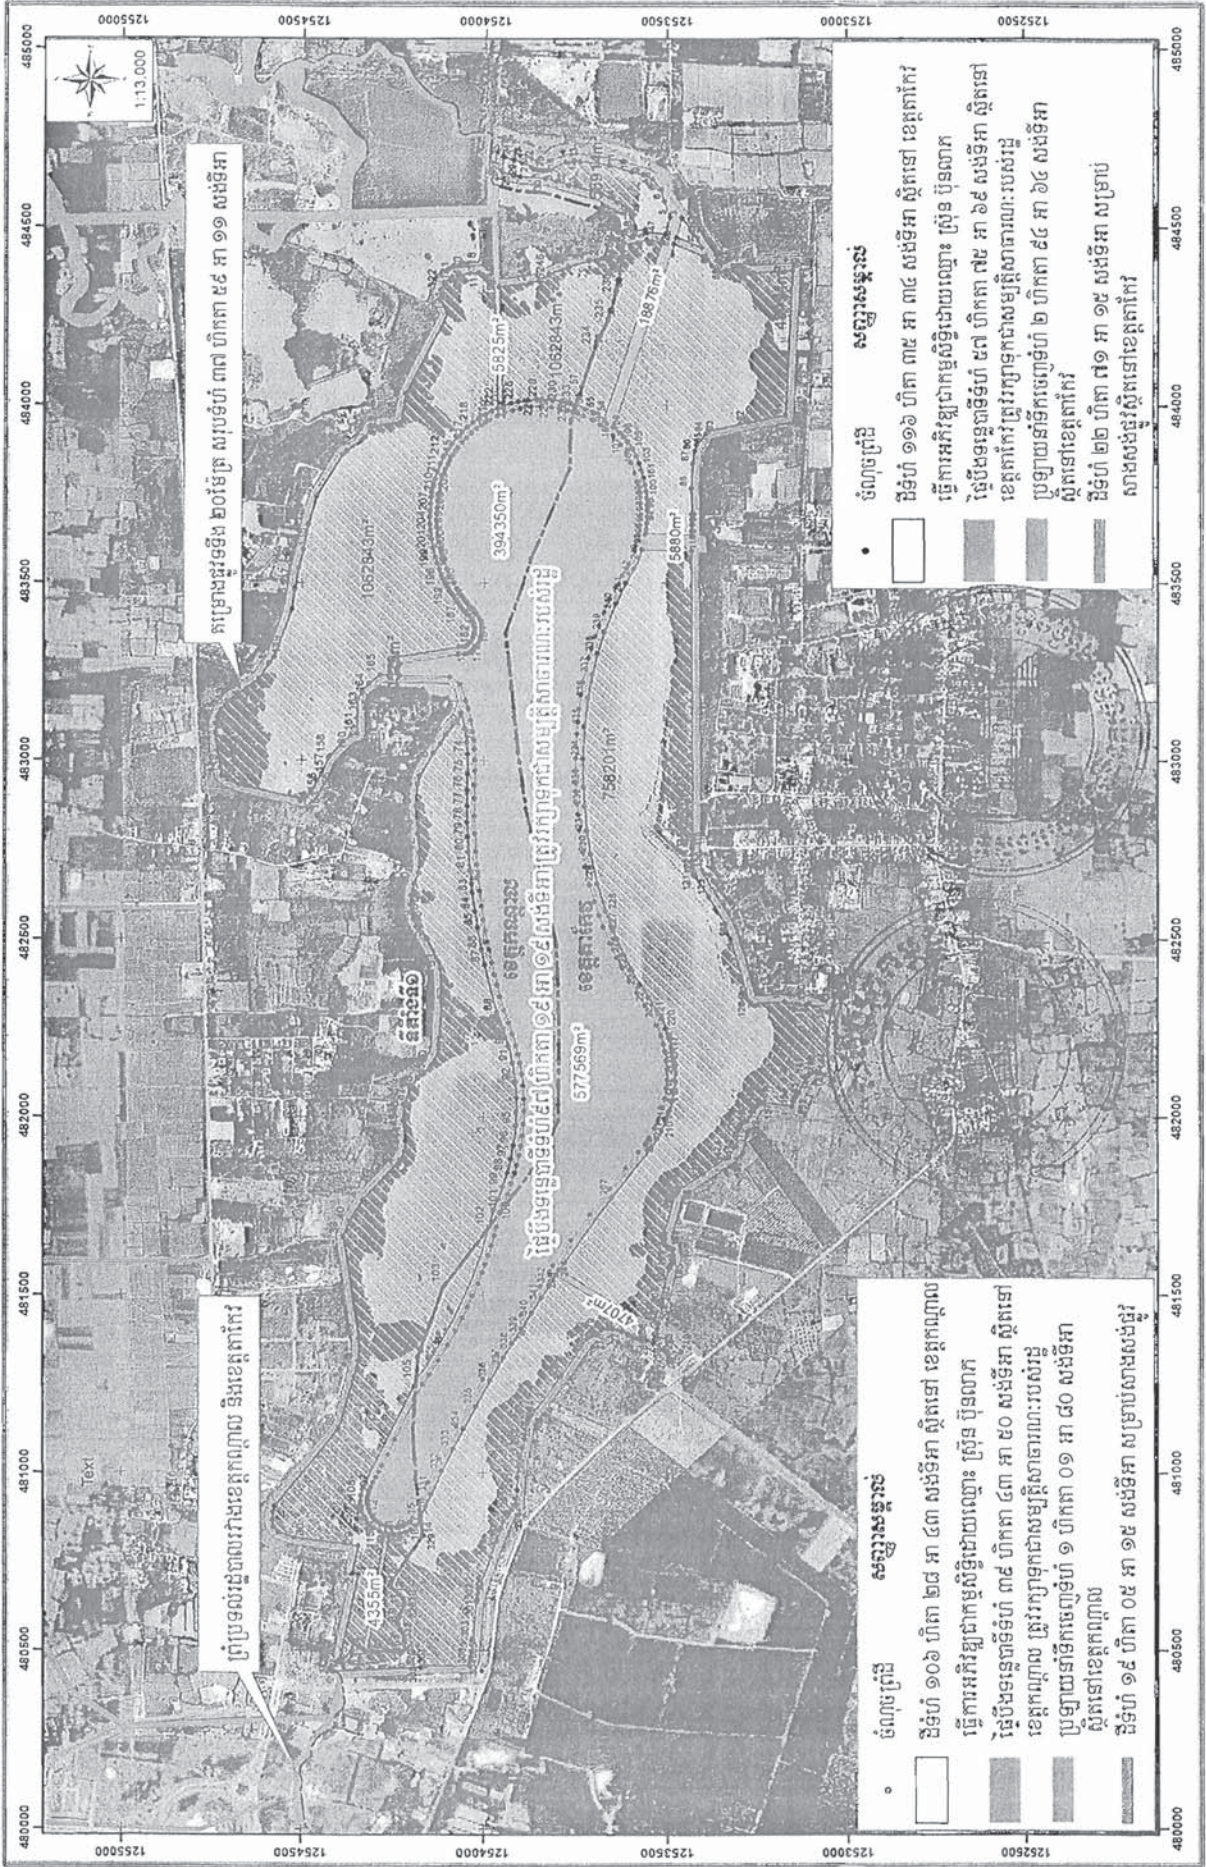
1:13,000

Text

480000 480500 481000 481500 482000 482500 483000 483500 484000 484500 485000

1255000 1254500 1254000 1253500 1253000 1252500

ព្រំប្រទល់រដ្ឋបាលរវាងខេត្តកណ្តាល និងខេត្តតាកែវ

ពាក្យស្នើសុំទិញ ដីទំហំ ៣៧ ហិកតា ៥៩ អា ១១ សង់ទីម៉ែត

ដីប្រើប្រាស់ដោយរដ្ឋ

ដីអ៊ីឡូ

ដីដែលត្រូវកាត់ឆ្វៀលចេញពីប៉ែកខាងលិចសេត្រស្តុកទឹកសម្រាប់មហាជនជាប្រព័ន្ធលើស

577569m²

758201m²

394350m²

1062843m²

5825m²

18876m²

5880m²

4355m²

4707m²

សញ្ញាសម្គាល់

ចំណុចព្រំដី

ដីទំហំ ១០៦ ហិកតា ២៨ អា ៤៣ សង់ទីម៉ែត ស្ថិតនៅ ខេត្តកណ្តាល

ធ្វើការអភិវឌ្ឍជាគម្រោងផ្ទះ ក្រុមហ៊ុន ប៊ុនថាក

ដៃទំហំទីតាំងទំហំ ៣៩ ហិកតា ៤៣ អា ៩០ សង់ទីម៉ែត ស្ថិតនៅ ខេត្តកណ្តាល ត្រូវកាត់ឆ្វៀលចេញពីសម្បត្តិរដ្ឋ

ប្រព្រឹត្តទៅជាទឹកទំហំ ១ ហិកតា ០១ អា ៨០ សង់ទីម៉ែត ស្ថិតនៅខេត្តកណ្តាល

ដីទំហំ ១៤ ហិកតា ០៩ អា ១១ សង់ទីម៉ែត សម្រាប់សាធារណៈ

សញ្ញាសម្គាល់

ចំណុចព្រំដី

ដីទំហំ ១១៦ ហិកតា ៣៥ អា ៣៤ សង់ទីម៉ែត ស្ថិតនៅ ខេត្តតាកែវ

ធ្វើការអភិវឌ្ឍជាគម្រោងផ្ទះ ក្រុមហ៊ុន ប៊ុនថាក

ដៃទំហំទីតាំងទំហំ ៨៧ ហិកតា ៧៥ អា ៦៥ សង់ទីម៉ែត ស្ថិតនៅ ខេត្តតាកែវ ត្រូវកាត់ឆ្វៀលចេញពីសម្បត្តិរដ្ឋ

ប្រព្រឹត្តទៅជាទឹកទំហំ ២ ហិកតា ៥៤ អា ៦៤ សង់ទីម៉ែត ស្ថិតនៅខេត្តតាកែវ

ដីទំហំ ២២ ហិកតា ៩១ អា ១៥ សង់ទីម៉ែត សម្រាប់សាធារណៈស្ថិតនៅខេត្តតាកែវ